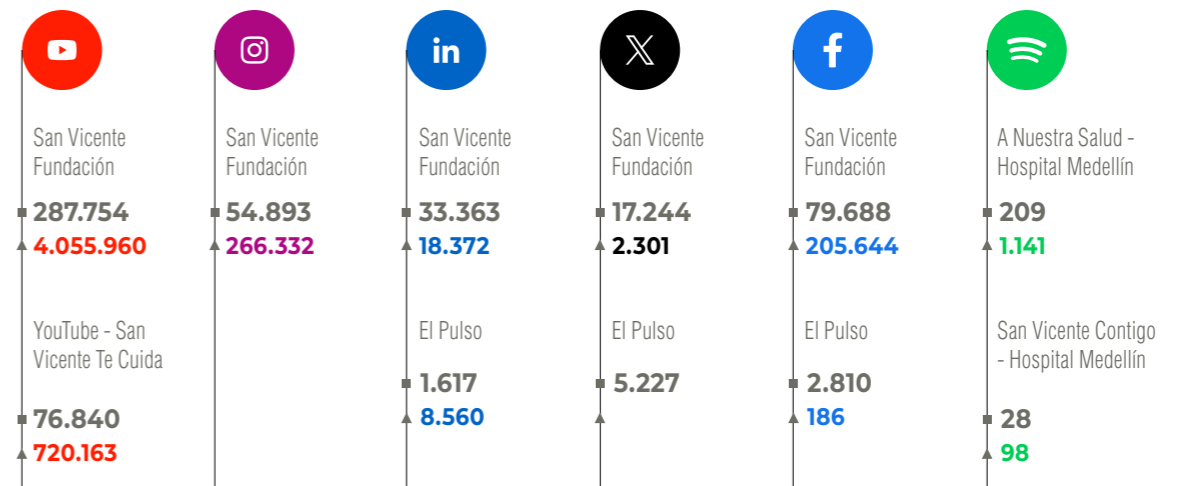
San Vicente Fundación

287.754
4.055.960

YouTube - San Vicente Te Cuida

76.840
720.163

San Vicente Fundación

54.893
266.332

San Vicente Fundación

33.363
18.372

El Pulso

1.617
8.560

San Vicente Fundación

17.244
2.301

El Pulso

5.227

San Vicente Fundación

79.688
205.644

El Pulso

2.810
186

A Nuestra Salud - Hospital Medellín

209
1.141

San Vicente Contigo - Hospital Medellín

28
98